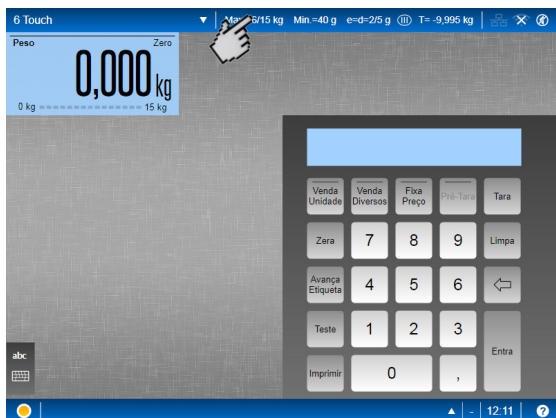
6 Touch

▼ Ma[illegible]6/15 kg Min.=40 g e=d=2/5 g (III) T= -9,995 kg

Peso
Zero
0,000 kg
0 kg 15 kg

Venda Unidade
Venda Diversos
Fixa Preço
Pré-Tara
Tara
Zera
7
8
9
Limpa
Avança Etiqueta
4
5
6
Teste
1
2
3
Entra
Imprimir
0
,

abc

12:11
?